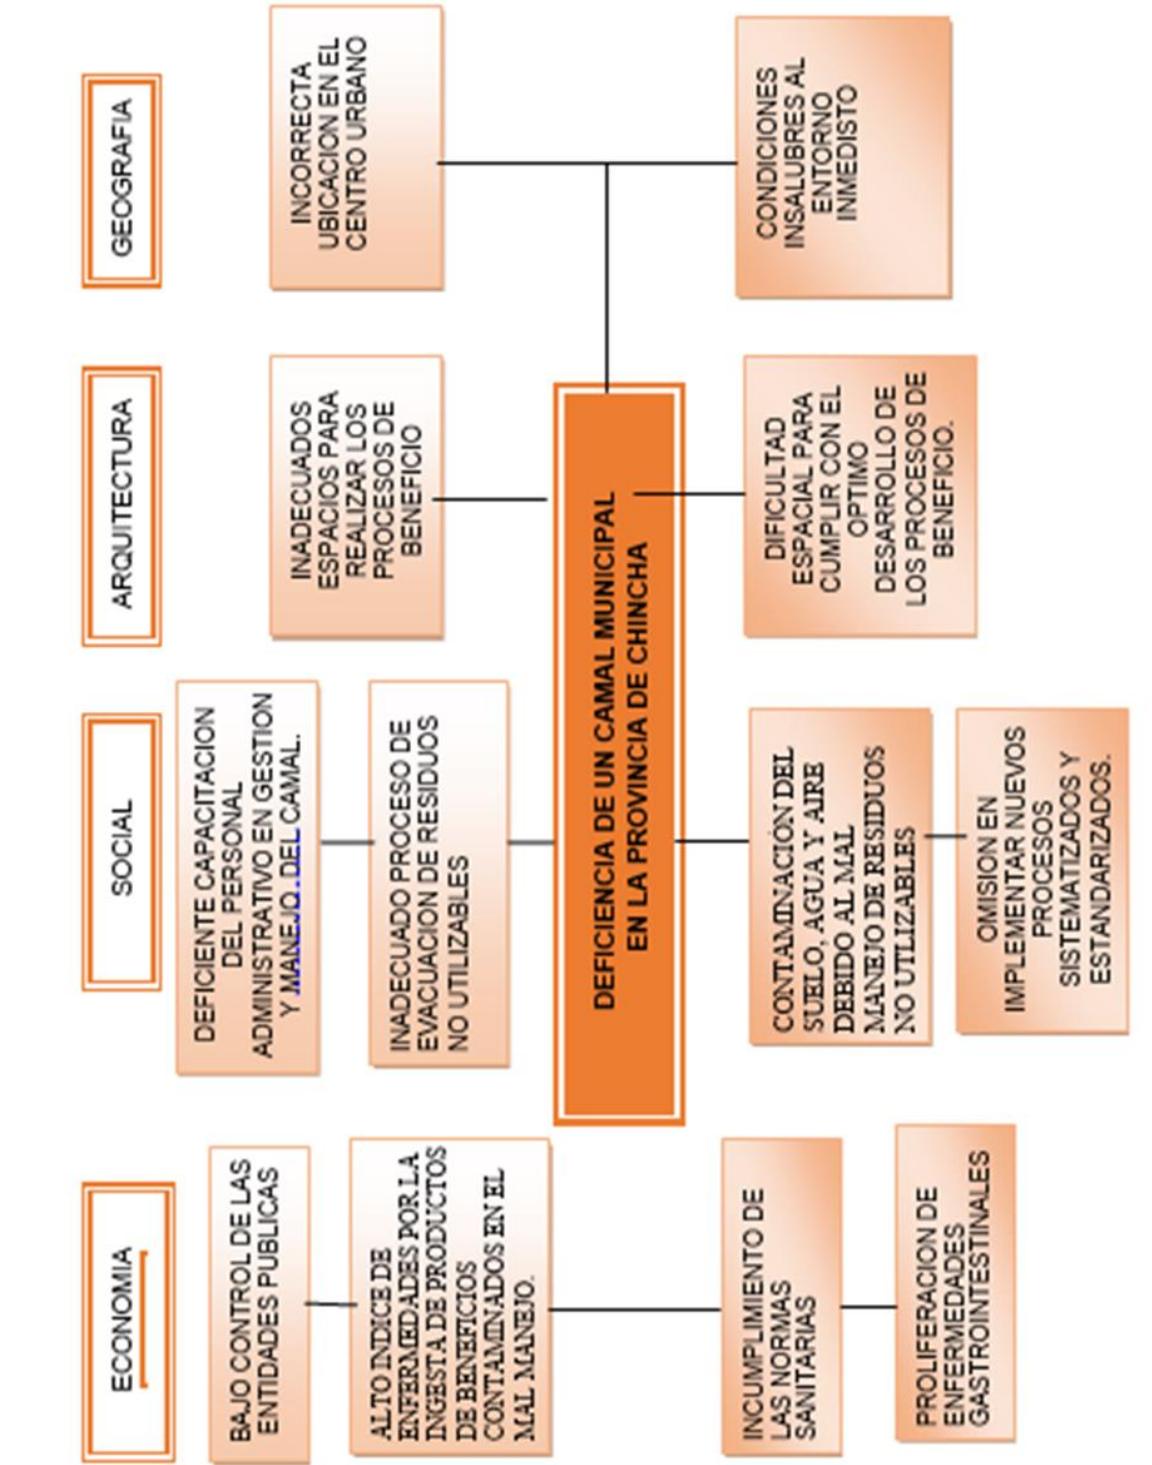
GEOGRAFIA

INCORRECTA UBICACION EN EL CENTRO URBANO

CONDICIONES INSALUBRES AL ENTORNO INMEDISTO

ARQUITECTURA

INADECUADOS ESPACIOS PARA REALIZAR LOS PROCESOS DE BENEFICIO

DIFICULTAD ESPACIAL PARA CUMPLIR CON EL OPTIMO DESARROLLO DE LOS PROCESOS DE BENEFICIO.

DEFICIENCIA DE UN CAMAL MUNICIPAL EN LA PROVINCIA DE CHINCHA

SOCIAL

DEFICIENTE CAPACITACION DEL PERSONAL ADMINISTRATIVO EN GESTION Y MANEJO DEL CAMAL.

INADECUADO PROCESO DE EVACUACION DE RESIDUOS NO UTILIZABLES

CONTAMINACION DEL SUELO, AGUA Y AIRE DEBIDO AL MAL MANEJO DE RESIDUOS NO UTILIZABLES

OMISION EN IMPLEMENTAR NUEVOS PROCESOS SISTEMATIZADOS Y ESTANDARIZADOS.

ECONOMIA

BAJO CONTROL DE LAS ENTIDADES PUBLICAS

ALTO INDICE DE ENFERMEDADES POR LA INGESTA DE PRODUCTOS DE BENEFICIOS CONTAMINADOS EN EL MAL MANEJO.

INCUMPLIMIENTO DE LAS NORMAS SANITARIAS

PROLIFERACION DE ENFERMEDADES GASTROINTESTINALES